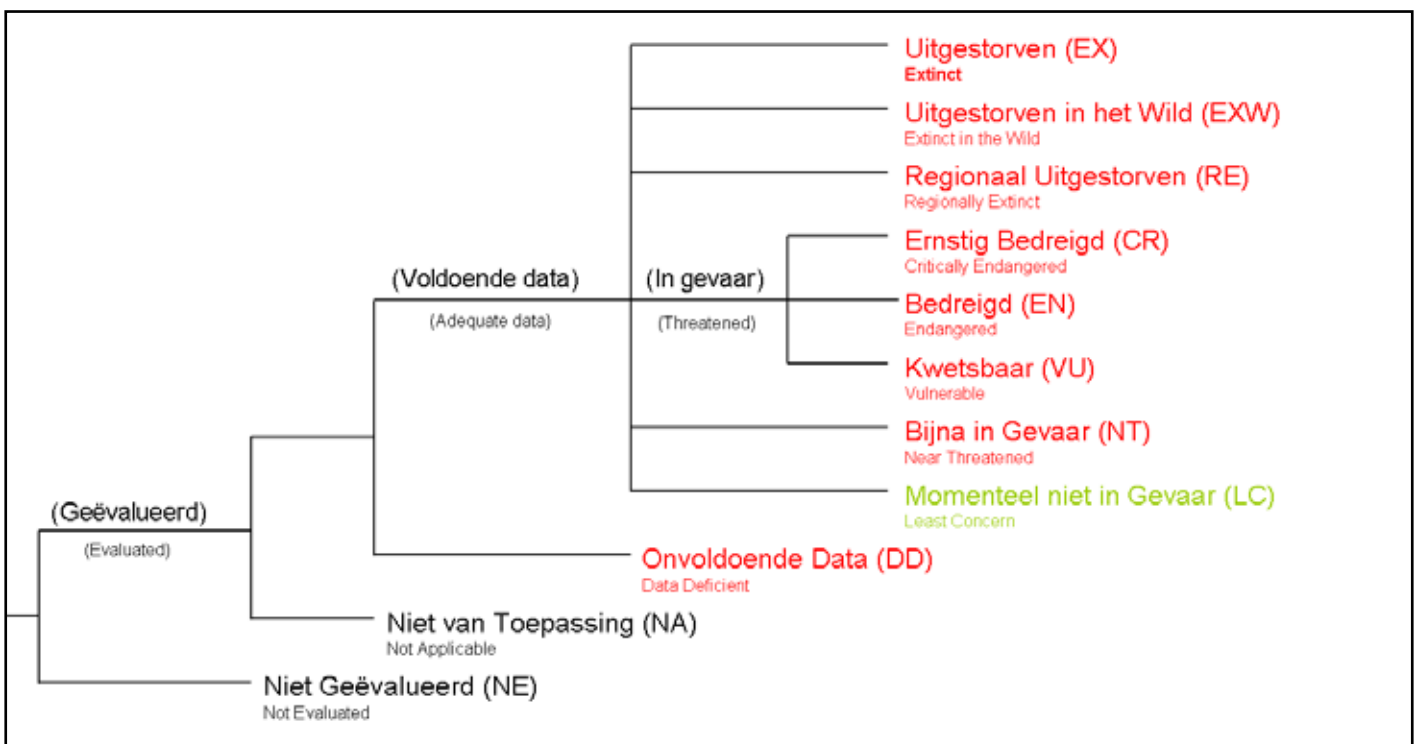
Uitgestorven (EX)
Extinct

Uitgestorven in het Wild (EXW)
Extinct in the Wild

Regionaal Uitgestorven (RE)
Regionally Extinct

(Voldoende data)
(Adequate data)

(In gevaar)
(Threatened)

Ernstig Bedreigd (CR)
Critically Endangered

Bedreigd (EN)
Endangered

Kwetsbaar (VU)
Vulnerable

Bijna in Gevaar (NT)
Near Threatened

Momenteel niet in Gevaar (LC)
Least Concern

(Geëvalueerd)
(Evaluated)

Onvoldoende Data (DD)
Data Deficient

Niet van Toepassing (NA)
Not Applicable

Niet Geëvalueerd (NE)
Not Evaluated